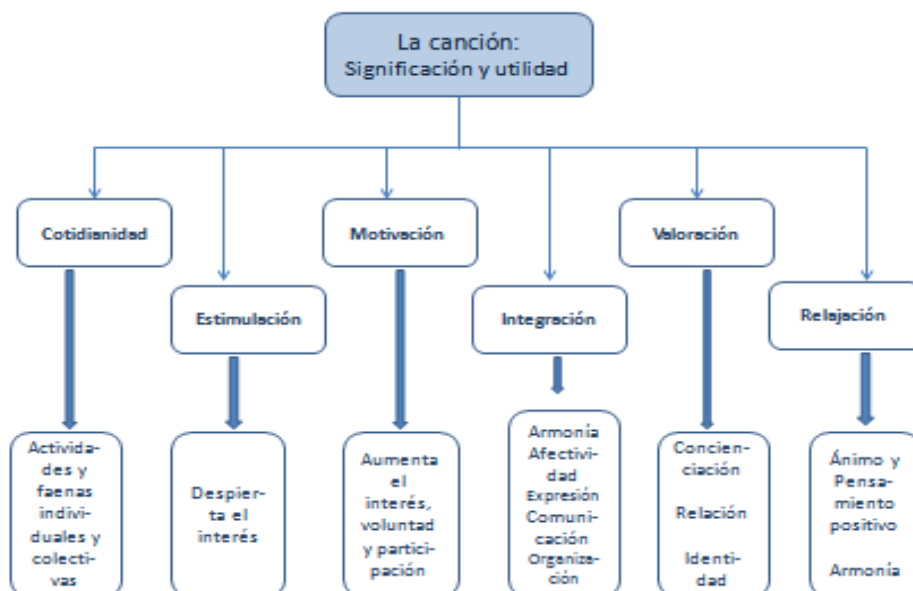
La canción:
Significación y utilidad

Cotidianidad

Estimulación

Motivación

Integración

Valoración

Relajación

Actividades y faenas individuales y colectivas

Despierta el interés

Aumenta el interés, voluntad y participación

Armonía
Afectividad
Expresión
Comunicación
Organización

Concienciación

Relación

Identidad

Ánimo y Pensamiento positivo

Armonía